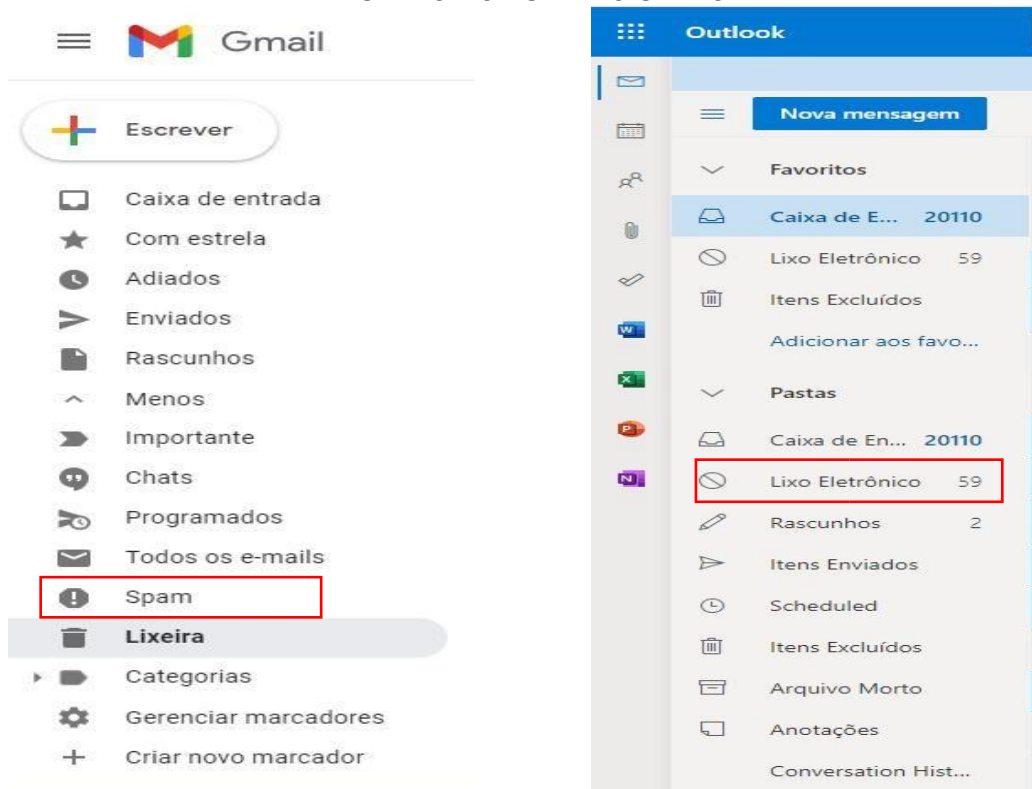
Gmail

Escrever

Caixa de entrada
Com estrela
Adiados
Enviados
Rascunhos
Menos
Importante
Chats
Programados
Todos os e-mails
Spam
Lixeira
Categorias
Gerenciar marcadores
Criar novo marcador

Outlook

Nova mensagem

Favoritos
Caixa de E... 20110
Lixo Eletrônico 59
Itens Excluídos
Adicionar aos favo...

Pastas
Caixa de En... 20110
Lixo Eletrônico 59
Rascunhos 2
Itens Enviados
Scheduled
Itens Excluídos
Arquivo Morto
Anotações
Conversation Hist...